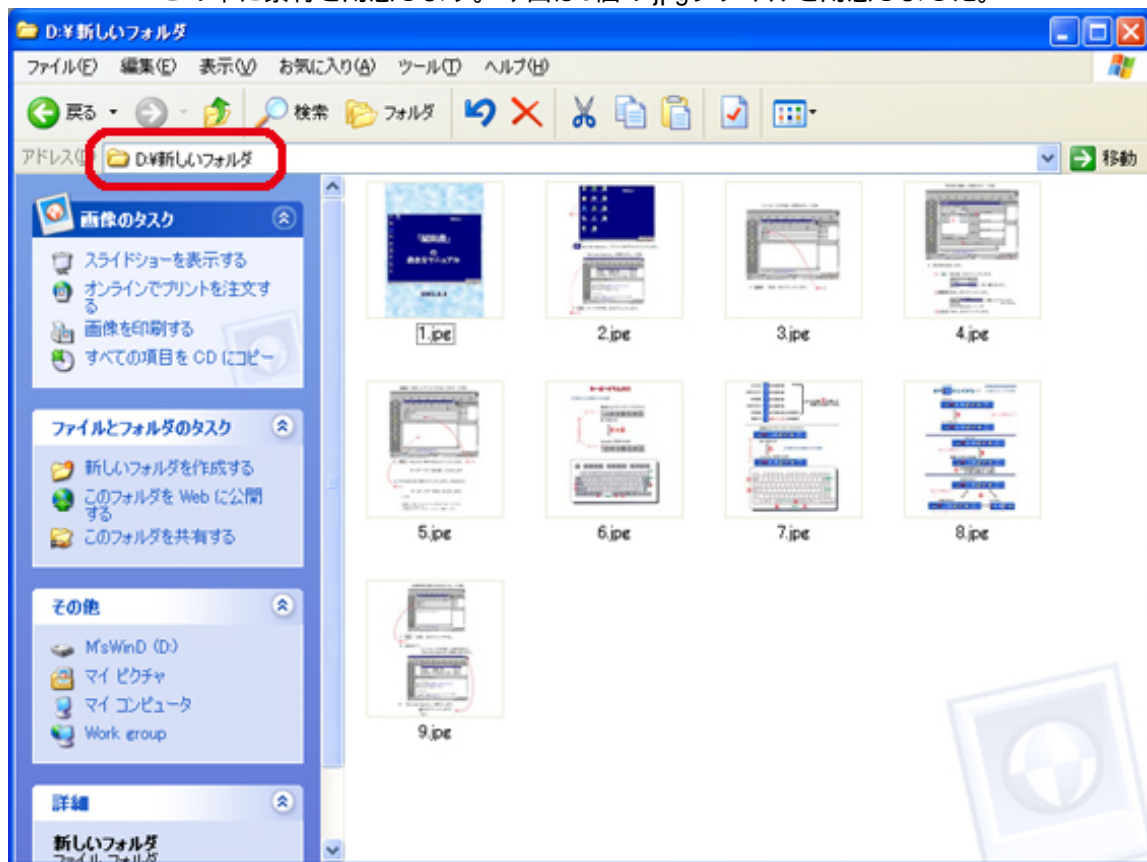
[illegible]

D:¥新しいフォルダ

ファイル(F) 編集(E) 表示(V) お気に入り(A) ツール(T) ヘルプ(H)

戻る 検索 フォルダ

アドレス(D) D:¥新しいフォルダ 移動

画像のタスク

スライドショーを表示する

オンラインでプリントを注文する

画像を印刷する

すべての項目を CD にコピー

ファイルとフォルダのタスク

新しいフォルダを作成する

このフォルダを Web に公開する

このフォルダを共有する

その他

M'sWinD (D:)

マイ ピクチャ

マイ コンピュータ

Work group

詳細

新しいフォルダ

ファイル フォルダ

1.jpg

2.jpg

3.jpg

4.jpg

5.jpg

6.jpg

7.jpg

8.jpg

9.jpg